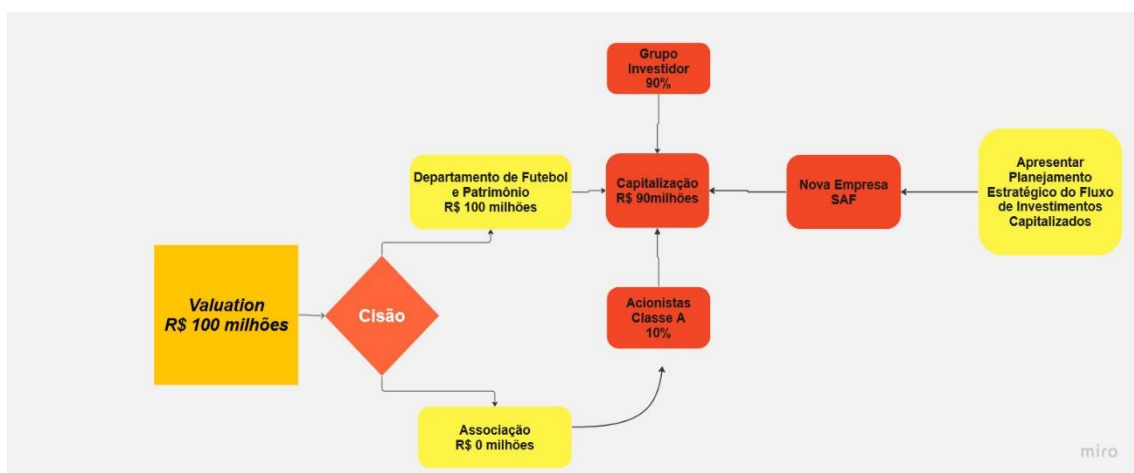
Grupo Investidor 90%

Departamento de Futebol e Patrimônio R$ 100 milhões

Capitalização R$ 90milhões

Nova Empresa SAF

Apresentar Planejamento Estratégico do Fluxo de Investimentos Capitalizados

Valuation R$ 100 milhões

Cisão

Acionistas Classe A 10%

Associação R$ 0 milhões

miro